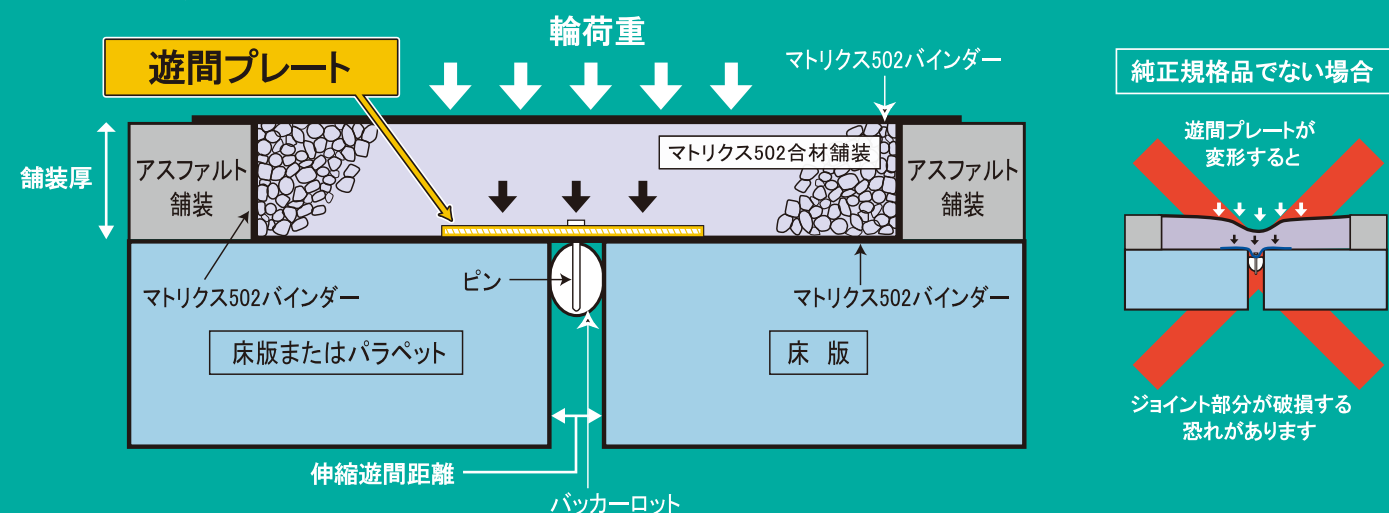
輪荷重

遊間プレート

マトリクス502バインダー

純正規格品でない場合

舗装厚

アスファルト舗装

マトリクス502合材舗装

アスファルト舗装

遊間プレートが変形すると

ピン

マトリクス502バインダー

マトリクス502バインダー

床版またはパラペット

床　版

ジョイント部分が破損する恐れがあります

伸縮遊間距離

バッカーロット